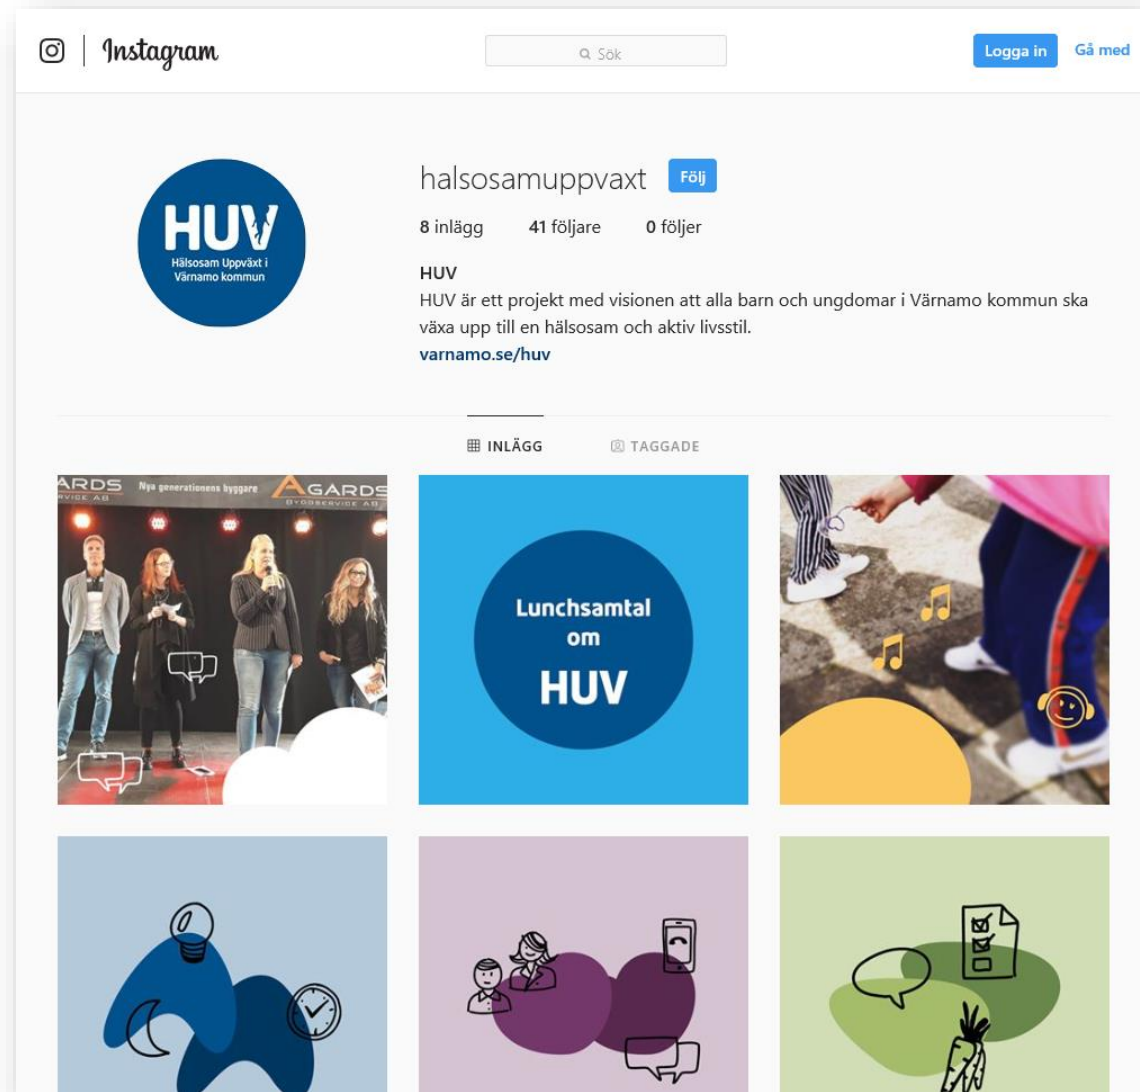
Instagram

Sök

Logga in Gå med

HUV
Hälsosam Uppväxt i Värnamo kommun

halsosamuppvaxt Följ

8 inlägg 41 följare 0 följer

HUV
HUV är ett projekt med visionen att alla barn och ungdomar i Värnamo kommun ska växa upp till en hälsosam och aktiv livsstil.
varnamo.se/huv

INLÄGG TAGGADE

ARDS Nya generationens byggare AGARDS BYGGSERVICE AB

Lunchsamtal om HUV